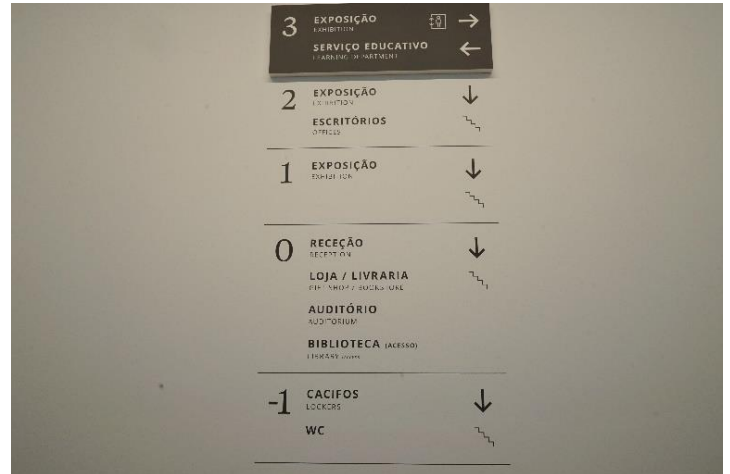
3 EXPOSIÇÃO
EXHIBITION
SERVIÇO EDUCATIVO
LEARNING DEPARTMENT

2 EXPOSIÇÃO
EXHIBITION
ESCRITÓRIOS
OFFICES

1 EXPOSIÇÃO
EXHIBITION

0 RECEÇÃO
RECEPTION
LOJA / LIVRARIA
GIFT SHOP / BOOKSTORE
AUDITÓRIO
AUDITORIUM
BIBLIOTECA (ACESSO)
LIBRARY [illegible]

-1 CACIFOS
LOCKERS
WC